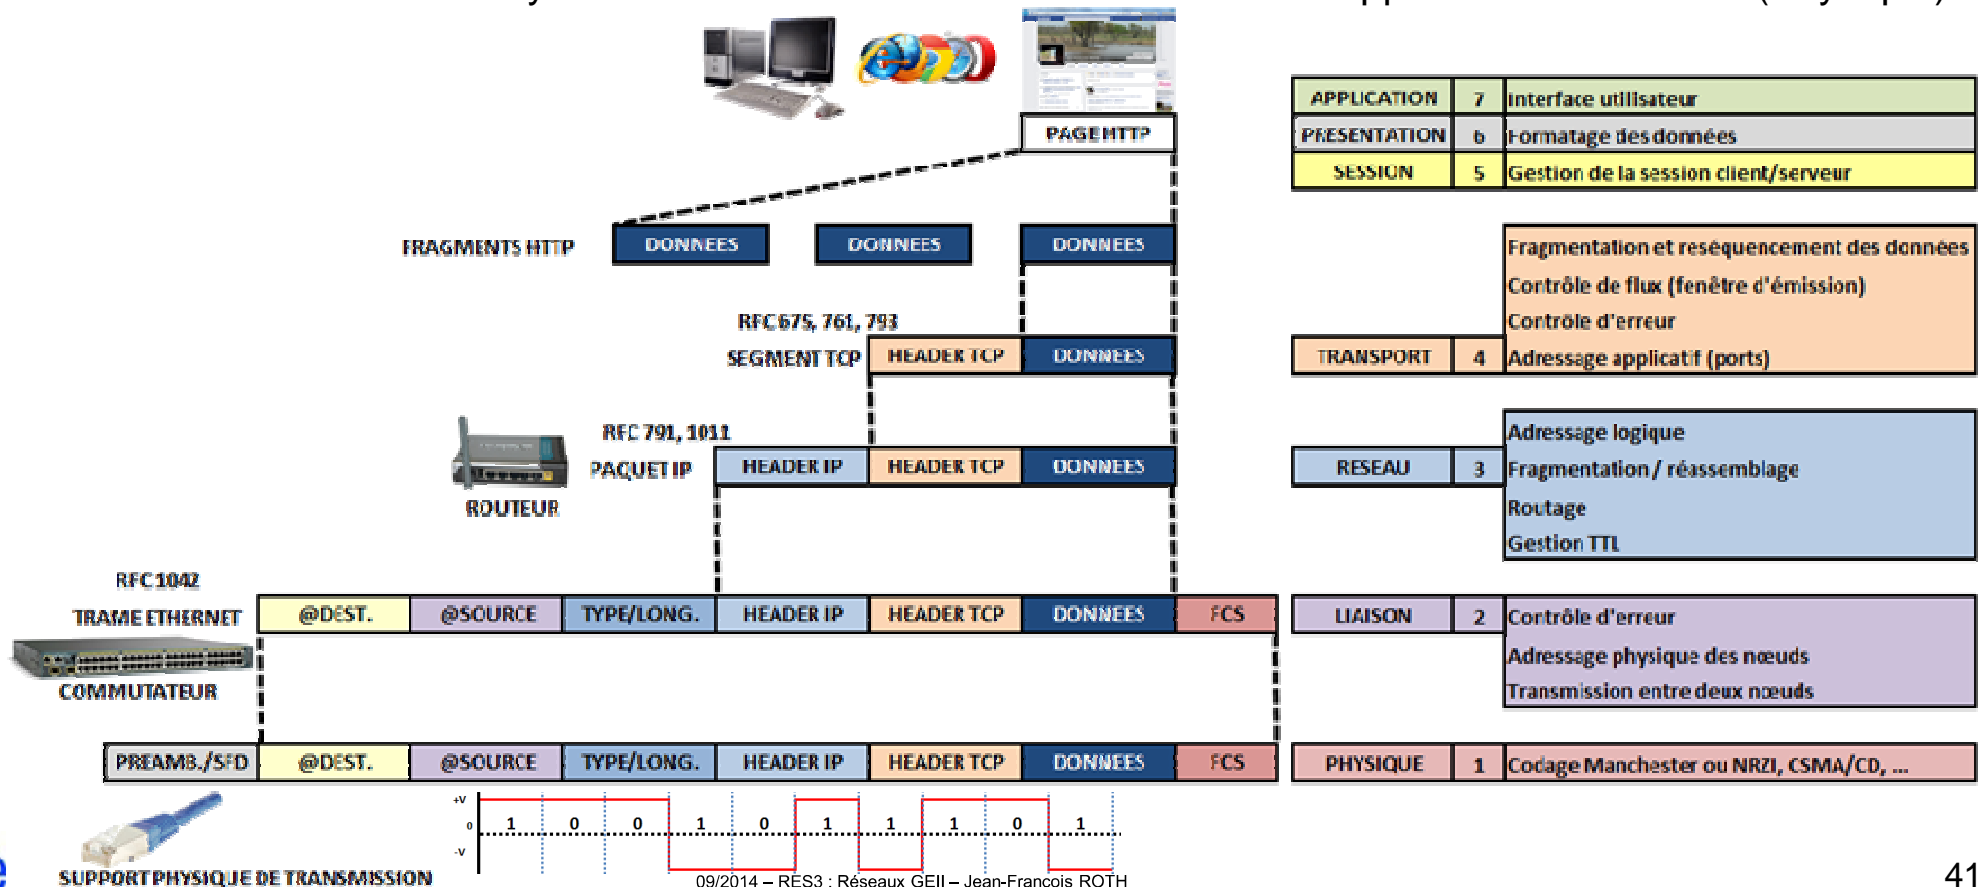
PAGE HTTP

| APPLICATION | 7 | Interface utilisateur |
|---|---|---|
| PRESENTATION | 6 | Formatage des données |
| SESSION | 5 | Gestion de la session client/serveur |

FRAGMENTS HTTP DONNEES DONNEES DONNEES

Fragmentation et reséquencement des données
Contrôle de flux (fenêtre d'émission)
Contrôle d'erreur
TRANSPORT 4 Adressage applicatif (ports)

RFC 675, 761, 793
SEGMENT TCP HEADER TCP DONNEES

RFC 791, 1011
PAQUET IP HEADER IP HEADER TCP DONNEES
ROUTEUR

Adressage logique
RESEAU 3 Fragmentation / réassemblage
Routage
Gestion TTL

RFC 1042
TRAME ETHERNET @DEST. @SOURCE TYPE/LONG. HEADER IP HEADER TCP DONNEES FCS
COMMUTATEUR

LIAISON 2 Contrôle d'erreur
Adressage physique des nœuds
Transmission entre deux nœuds

PREAMB./SFD @DEST. @SOURCE TYPE/LONG. HEADER IP HEADER TCP DONNEES FCS

PHYSIQUE 1 Codage Manchester ou NRZI, CSMA/CD, ...

+V 0 -V 1 0 0 1 0 1 1 1 0 1

SUPPORT PHYSIQUE DE TRANSMISSION

09/2014 – RES3 : Réseaux GEII – Jean-Francois ROTH

41